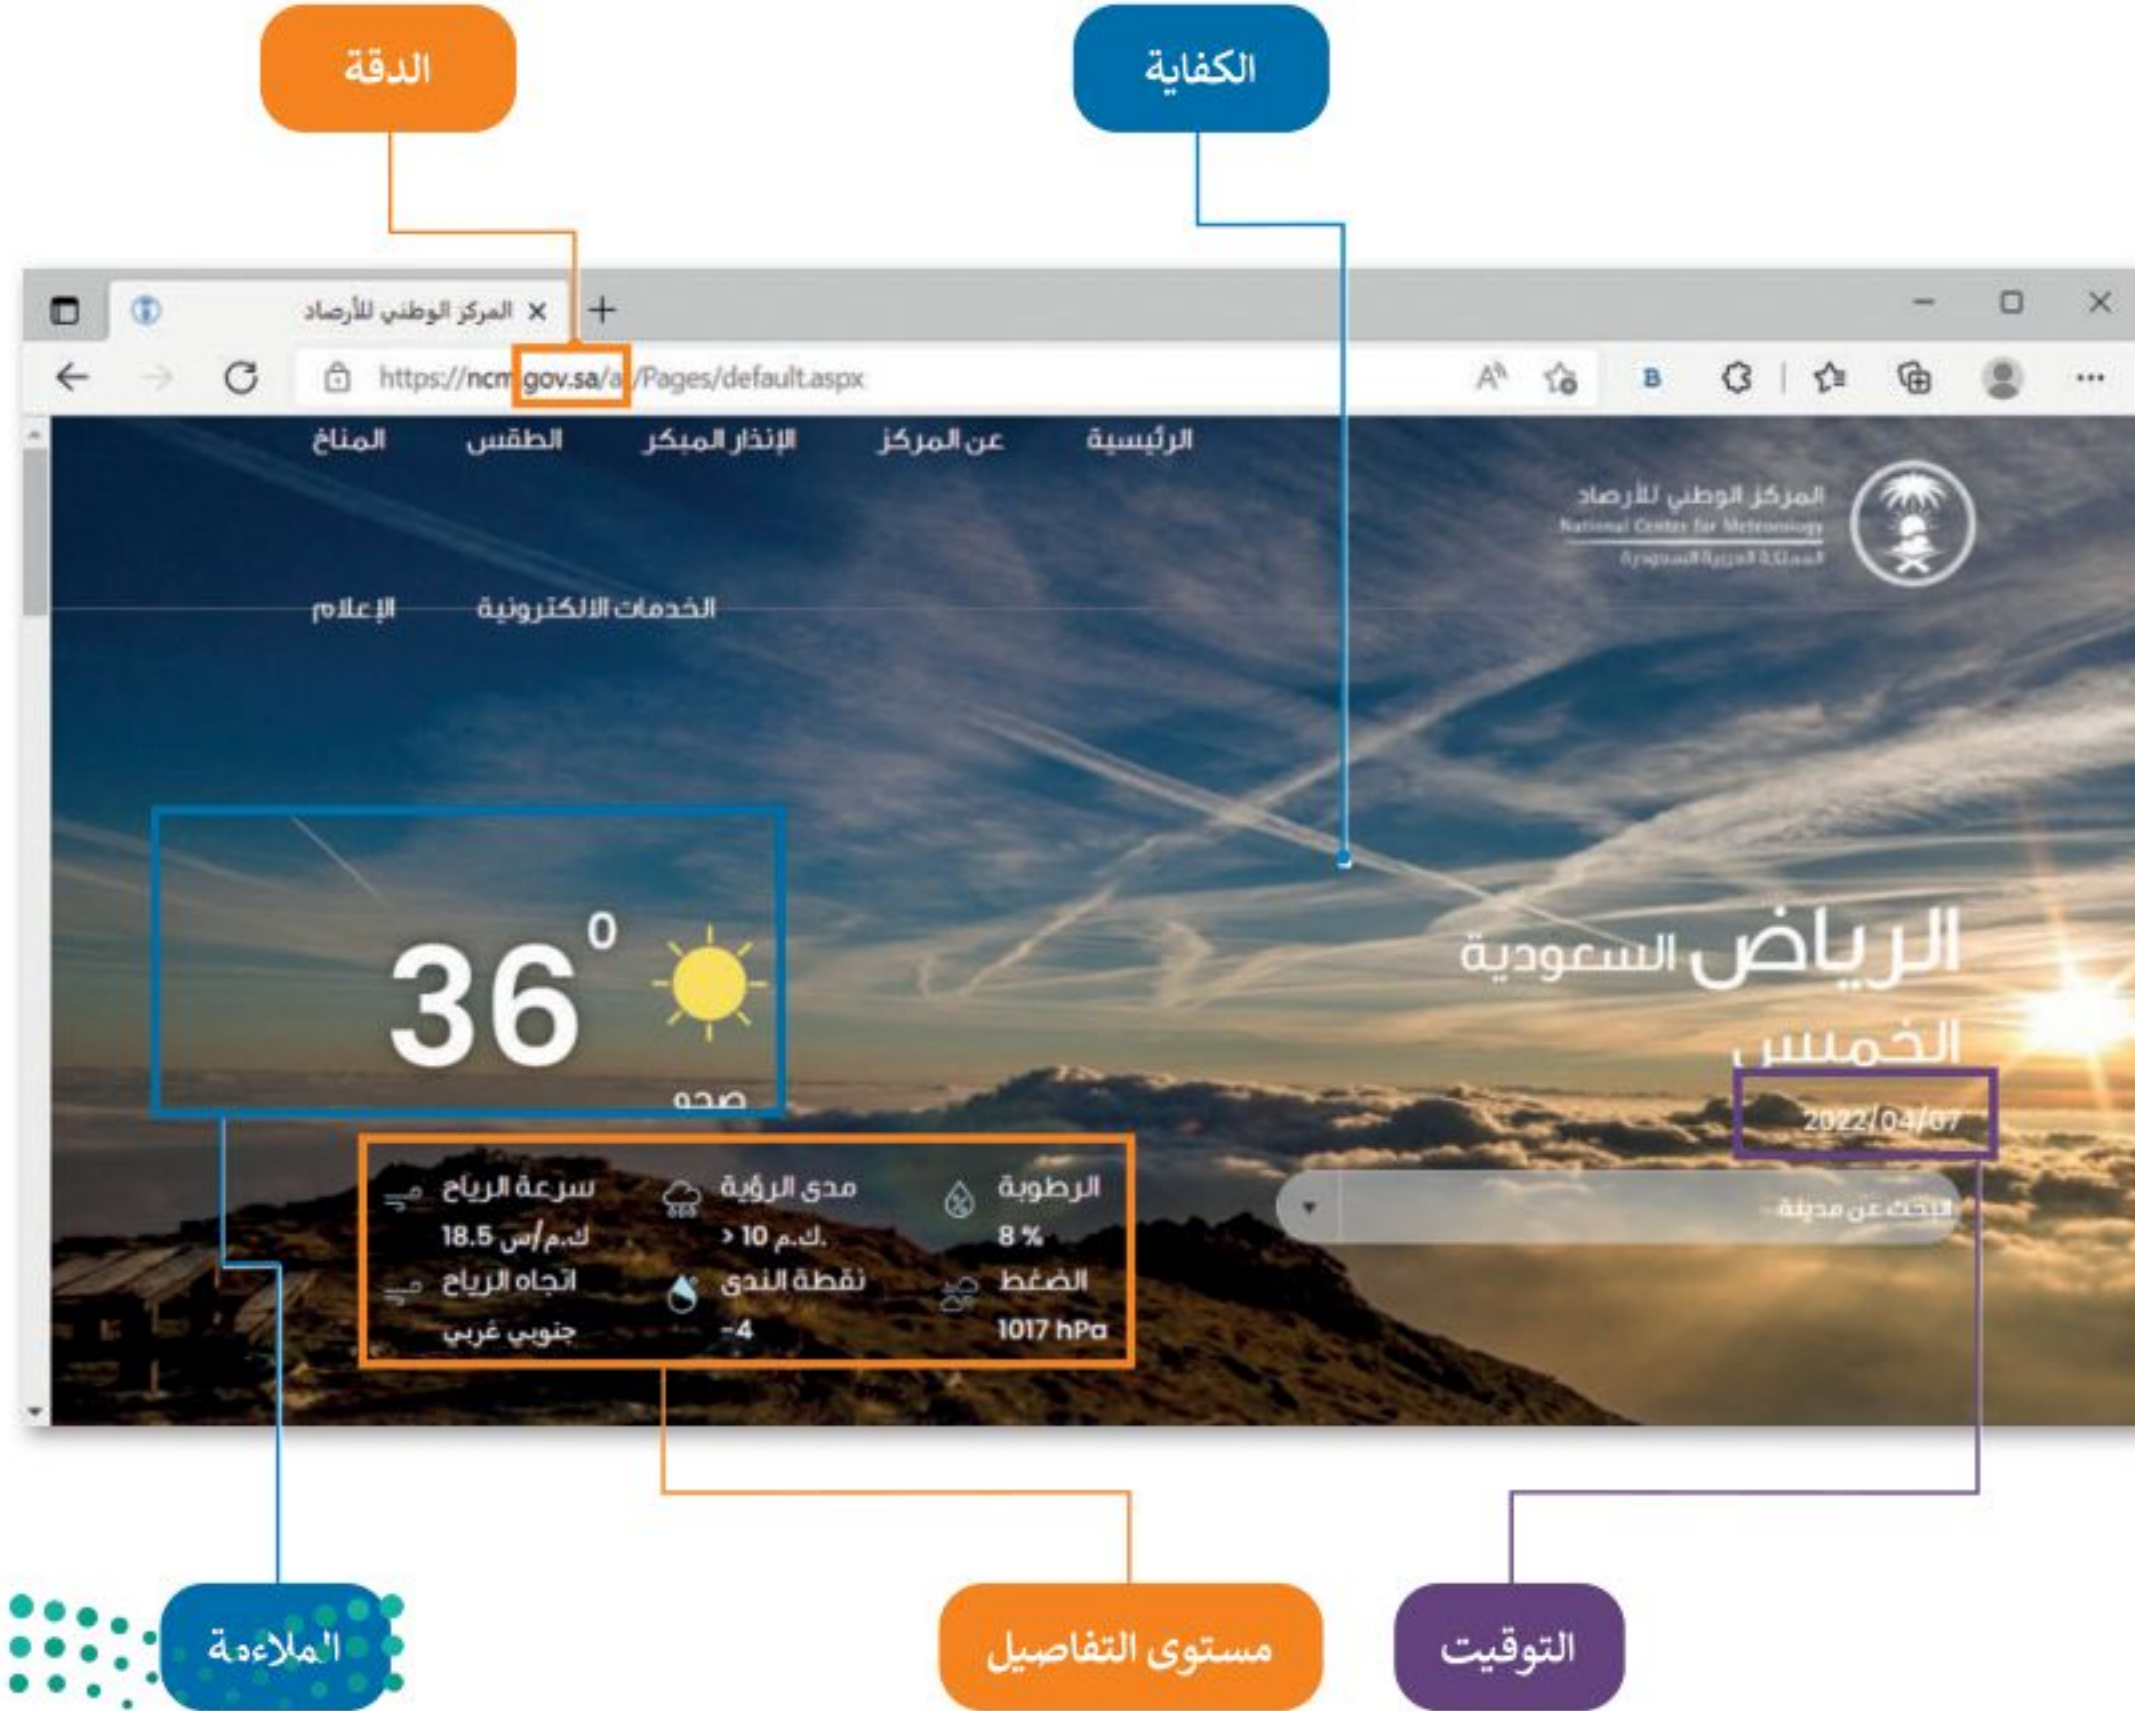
الكفاية

الدقة

المركز الوطني للأرصاد ×

https://ncm.gov.sa/a /Pages/default.aspx

الرئيسية عن المركز الإنذار المبكر الطقس المناخ

المركز الوطني للأرصاد
National Centre for Meteorology
المملكة العربية السعودية

الخدمات الالكترونية الإعلام

الرياض السعودية
الخميس
2022/04/07

$36^0$
صحو

ابحث عن مدينة

الرطوبة
8 %
الضغط
1017 hPa

مدى الرؤية
> 10 ك.م.
نقطة الندى
-4

سرعة الرياح
18.5 ك.م/س
اتجاه الرياح
جنوبي غربي

الملاءمة

مستوى التفاصيل

التوقيت